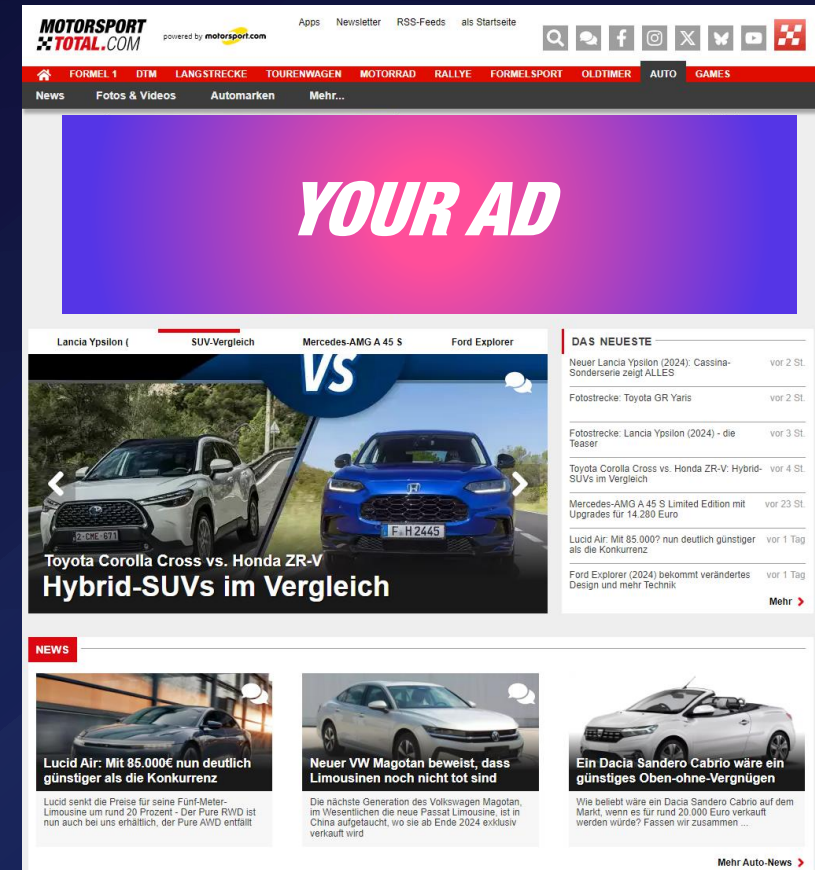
MOTORSPORT TOTAL.COM

powered by motorsport.com

Apps Newsletter RSS-Feeds als Startseite

FORMEL 1 DTM LANGSTRECKE TOURENWAGEN MOTORRAD RALLYE FORMELSPORT OLDTIMER AUTO GAMES

News Fotos & Videos Automarken Mehr...

YOUR AD

Lancia Ypsilon ( SUV-Vergleich Mercedes-AMG A 45 S Ford Explorer

VS

2-CME-671

F H 2445

Toyota Corolla Cross vs. Honda ZR-V

Hybrid-SUVs im Vergleich

DAS NEUESTE

Neuer Lancia Ypsilon (2024): Cassina-Sonderserie zeigt ALLES vor 2 St.

Fotostrecke: Toyota GR Yaris vor 2 St.

Fotostrecke: Lancia Ypsilon (2024) - die Teaser vor 3 St.

Toyota Corolla Cross vs. Honda ZR-V: Hybrid-SUVs im Vergleich vor 4 St.

Mercedes-AMG A 45 S Limited Edition mit Upgrades für 14.280 Euro vor 23 St.

Lucid Air: Mit 85.000? nun deutlich günstiger als die Konkurrenz vor 1 Tag

Ford Explorer (2024) bekommt verändertes Design und mehr Technik vor 1 Tag

Mehr

NEWS

Lucid Air: Mit 85.000€ nun deutlich günstiger als die Konkurrenz

Lucid senkt die Preise für seine Fünf-Meter-Limousine um rund 20 Prozent - Der Pure RWD ist nun auch bei uns erhältlich, der Pure AWD entfällt

Neuer VW Magotan beweist, dass Limousinen noch nicht tot sind

Die nächste Generation des Volkswagen Magotan, im Wesentlichen die neue Passat Limousine, ist in China aufgetaucht, wo sie ab Ende 2024 exklusiv verkauft wird

Ein Dacia Sandero Cabrio wäre ein günstiges Oben-ohne-Vergnügen

Wie beliebt wäre ein Dacia Sandero Cabrio auf dem Markt, wenn es für rund 20.000 Euro verkauft werden würde? Fassen wir zusammen ...

Mehr Auto-News